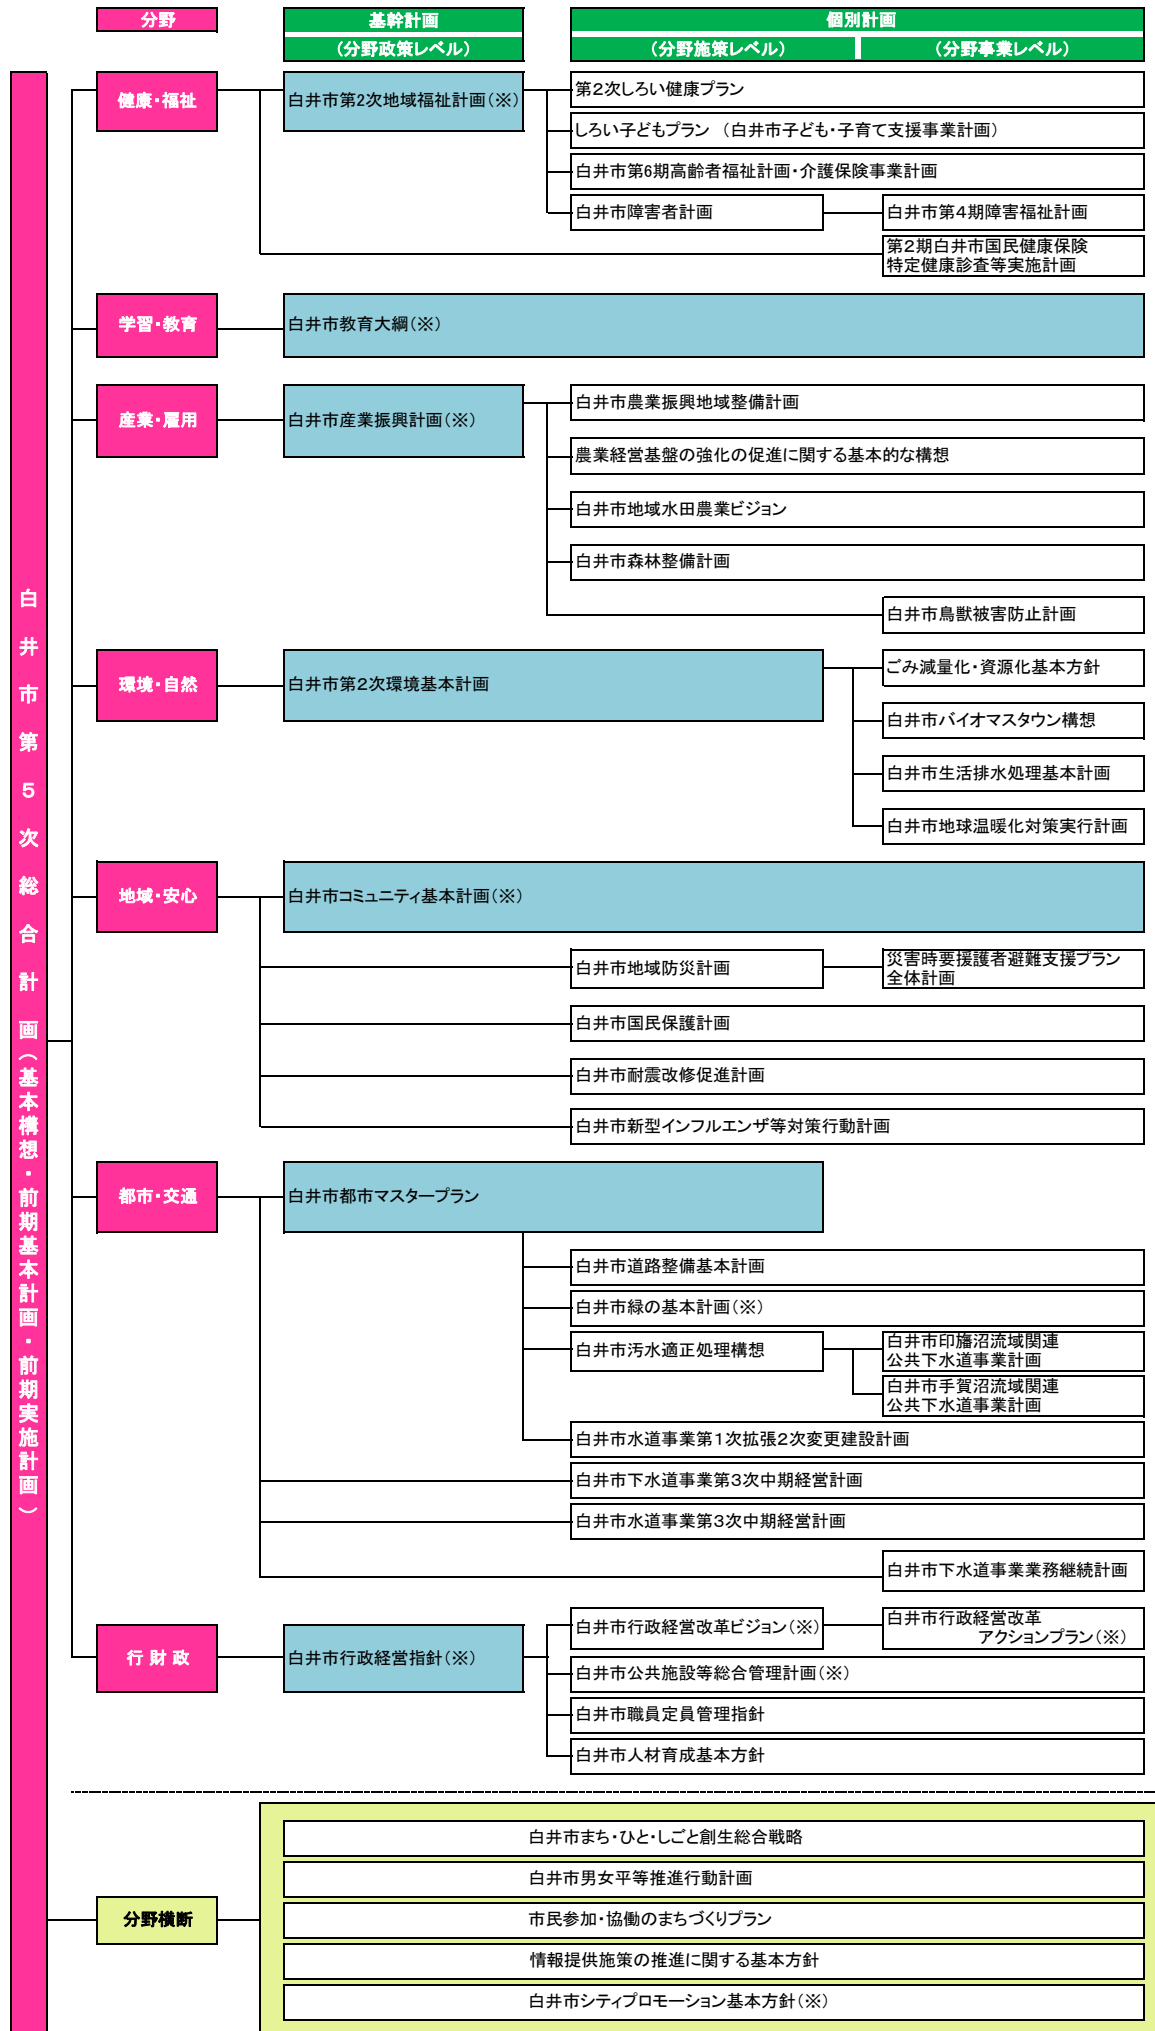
分野

基幹計画
（分野政策レベル）

個別計画
（分野施策レベル）
（分野事業レベル）

白井市第5次総合計画（基本構想・前期基本計画・前期実施計画）

健康・福祉
白井市第2次地域福祉計画（※）
第2次しろい健康プラン
しろい子どもプラン （白井市子ども・子育て支援事業計画）
白井市第6期高齢者福祉計画・介護保険事業計画
白井市障害者計画
白井市第4期障害福祉計画
第2期白井市国民健康保険特定健康診査等実施計画

学習・教育
白井市教育大綱（※）

産業・雇用
白井市産業振興計画（※）
白井市農業振興地域整備計画
農業経営基盤の強化の促進に関する基本的な構想
白井市地域水田農業ビジョン
白井市森林整備計画
白井市鳥獣被害防止計画

環境・自然
白井市第2次環境基本計画
ごみ減量化・資源化基本方針
白井市バイオマスタウン構想
白井市生活排水処理基本計画
白井市地球温暖化対策実行計画

地域・安心
白井市コミュニティ基本計画（※）
白井市地域防災計画
災害時要援護者避難支援プラン全体計画
白井市国民保護計画
白井市耐震改修促進計画
白井市新型インフルエンザ等対策行動計画

都市・交通
白井市都市マスタープラン
白井市道路整備基本計画
白井市緑の基本計画（※）
白井市汚水適正処理構想
白井市印旛沼流域関連公共下水道事業計画
白井市手賀沼流域関連公共下水道事業計画
白井市水道事業第1次拡張2次変更建設計画
白井市下水道事業第3次中期経営計画
白井市水道事業第3次中期経営計画
白井市下水道事業業務継続計画

行 財 政
白井市行政経営指針（※）
白井市行政経営改革ビジョン（※）
白井市行政経営改革アクションプラン（※）
白井市公共施設等総合管理計画（※）
白井市職員定員管理指針
白井市人材育成基本方針

分野横断
白井市まち・ひと・しごと創生総合戦略
白井市男女平等推進行動計画
市民参加・協働のまちづくりプラン
情報提供施策の推進に関する基本方針
白井市シティプロモーション基本方針（※）